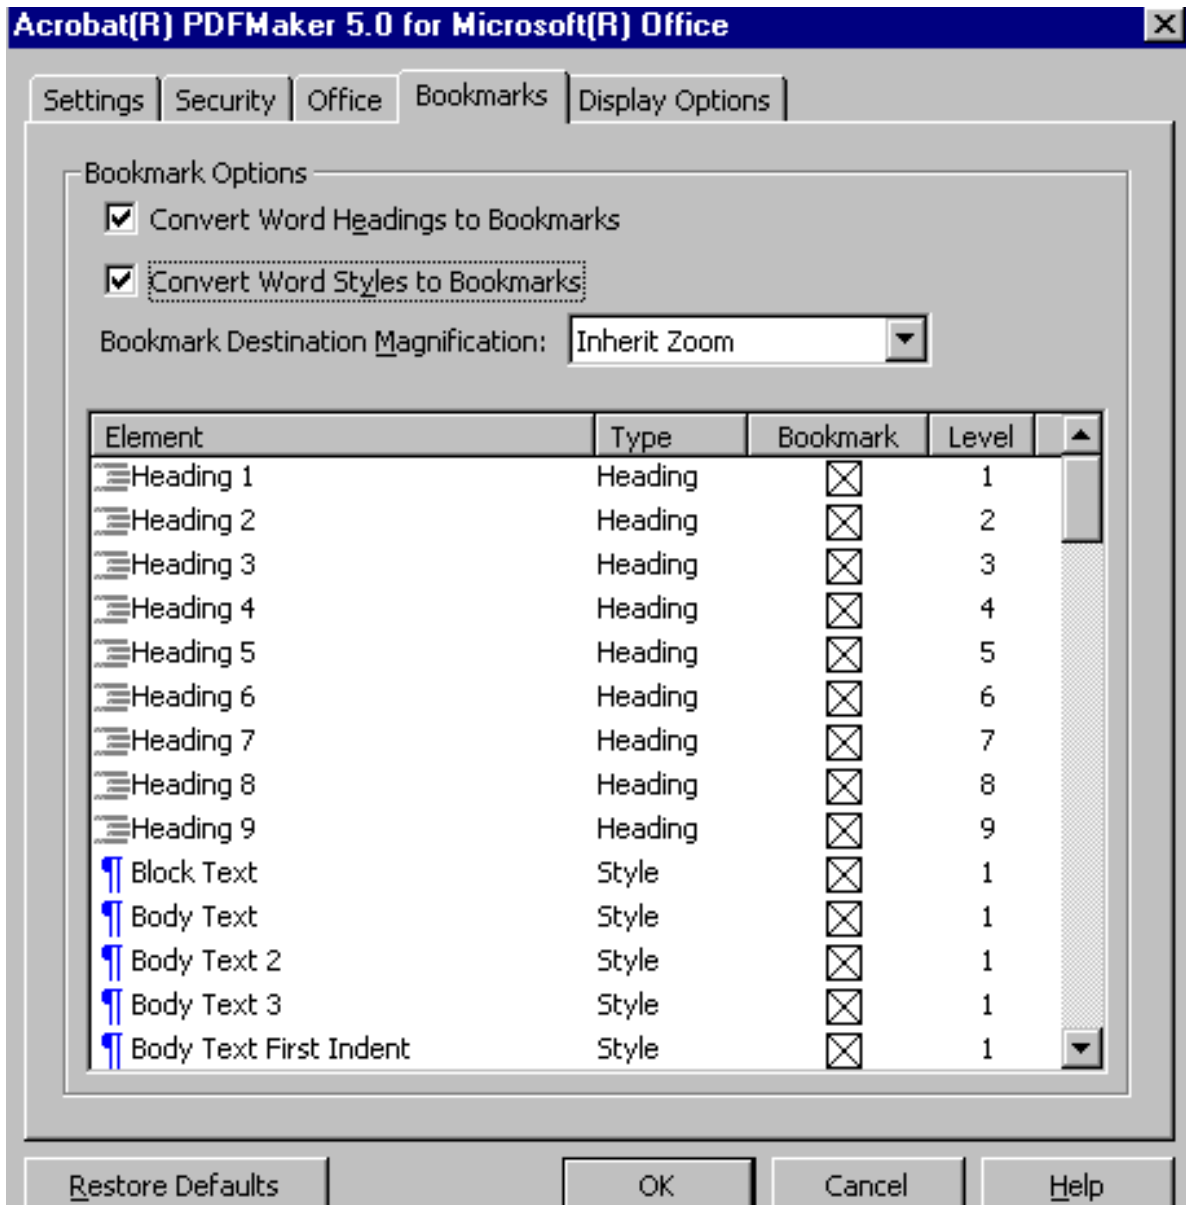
Acrobat(R) PDFMaker 5.0 for Microsoft(R) Office

Settings | Security | Office | Bookmarks | Display Options

Bookmark Options

Convert Word Headings to Bookmarks

Convert Word Styles to Bookmarks

Bookmark Destination Magnification: Inherit Zoom

| Element | Type | Bookmark | Level |
|---|---|---|---|
| Heading 1 | Heading | ☒ | 1 |
| Heading 2 | Heading | ☒ | 2 |
| Heading 3 | Heading | ☒ | 3 |
| Heading 4 | Heading | ☒ | 4 |
| Heading 5 | Heading | ☒ | 5 |
| Heading 6 | Heading | ☒ | 6 |
| Heading 7 | Heading | ☒ | 7 |
| Heading 8 | Heading | ☒ | 8 |
| Heading 9 | Heading | ☒ | 9 |
| Block Text | Style | ☒ | 1 |
| Body Text | Style | ☒ | 1 |
| Body Text 2 | Style | ☒ | 1 |
| Body Text 3 | Style | ☒ | 1 |
| Body Text First Indent | Style | ☒ | 1 |

Restore Defaults | OK | Cancel | Help